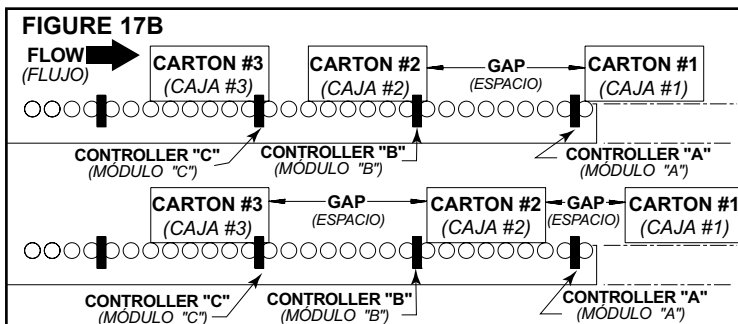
FIGURE 17B

FLOW
(FLUJO)

CARTON #3
(CAJA #3)

CARTON #2
(CAJA #2)

GAP
(ESPACIO)

CARTON #1
(CAJA #1)

CONTROLLER "C"
(MÓDULO "C")

CONTROLLER "B"
(MÓDULO "B")

CONTROLLER "A"
(MÓDULO "A")

CARTON #3
(CAJA #3)

GAP
(ESPACIO)

CARTON #2
(CAJA #2)

GAP
(ESPACIO)

CARTON #1
(CAJA #1)

CONTROLLER "C"
(MÓDULO "C")

CONTROLLER "B"
(MÓDULO "B")

CONTROLLER "A"
(MÓDULO "A")